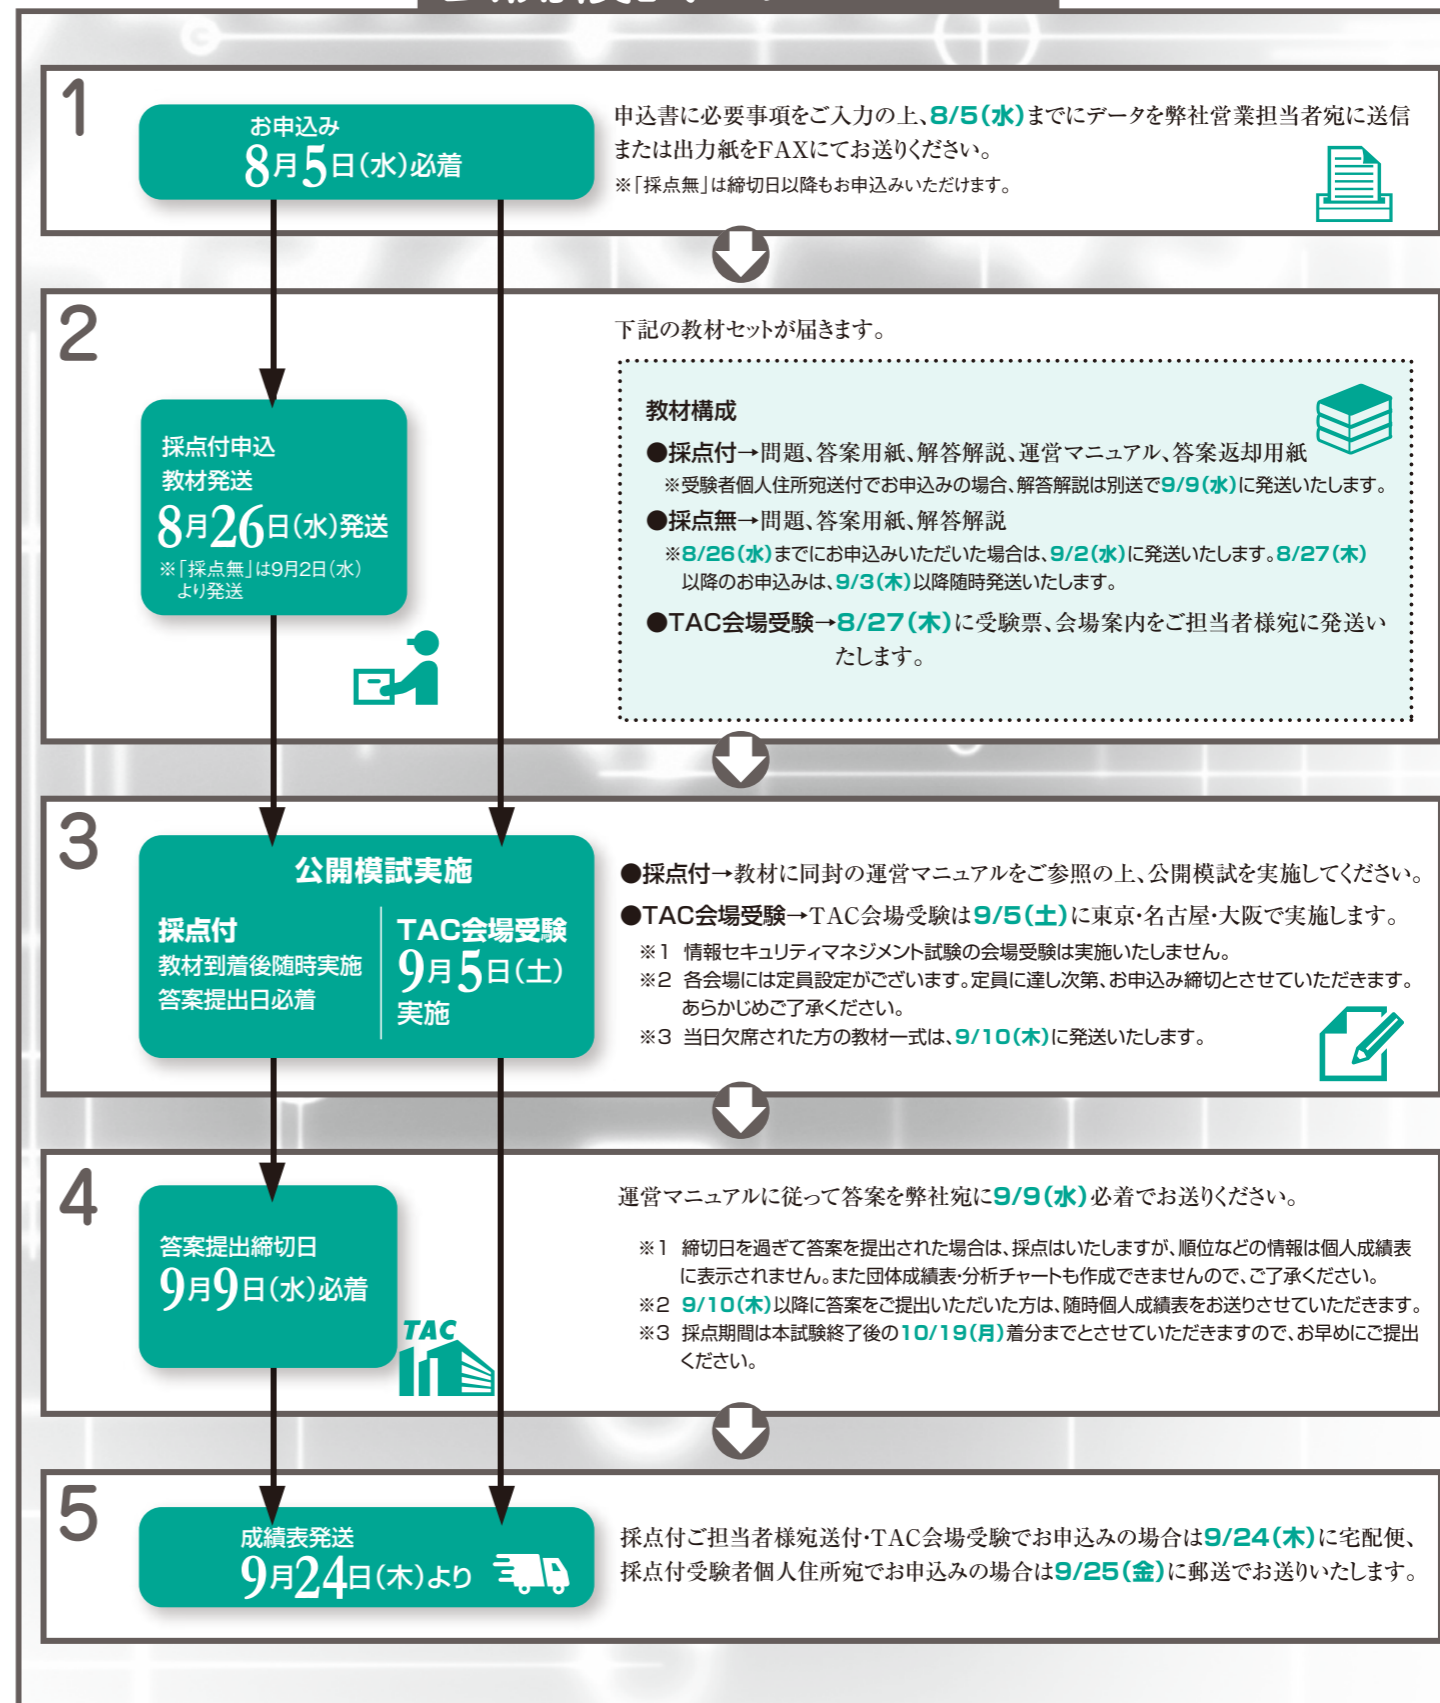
1

お申込み
8月5日(水)必着

申込書に必要事項をご入力の上、8/5(水)までにデータを弊社営業担当者宛に送信または出力紙をFAXにてお送りください。
※「採点無」は締切日以降もお申込みいただけます。

2

採点付申込
教材発送
8月26日(水)発送
※「採点無」は9月2日(水)より発送

下記の教材セットが届きます。

教材構成
●採点付→問題、答案用紙、解答解説、運営マニュアル、答案返却用紙
※受験者個人住所宛送付でお申込みの場合、解答解説は別送で9/9(水)に発送いたします。
●採点無→問題、答案用紙、解答解説
※8/26(水)までにお申込みいただいた場合は、9/2(水)に発送いたします。8/27(木)以降のお申込みは、9/3(木)以降随時発送いたします。
●TAC会場受験→8/27(木)に受験票、会場案内をご担当者様宛に発送いたします。

3

公開模試実施
採点付
教材到着後随時実施
答案提出日必着
TAC会場受験
9月5日(土)
実施

●採点付→教材に同封の運営マニュアルをご参照の上、公開模試を実施してください。
●TAC会場受験→TAC会場受験は9/5(土)に東京・名古屋・大阪で実施します。
※1 情報セキュリティマネジメント試験の会場受験は実施いたしません。
※2 各会場には定員設定がございます。定員に達し次第、お申込み締切とさせていただきます。あらかじめご了承ください。
※3 当日欠席された方の教材一式は、9/10(木)に発送いたします。

4

答案提出締切日
9月9日(水)必着

TAC

運営マニュアルに従って答案を弊社宛に9/9(水)必着でお送りください。
※1 締切日を過ぎて答案を提出された場合は、採点はいたしますが、順位などの情報は個人成績表に表示されません。また団体成績表・分析チャートも作成できませんので、ご了承ください。
※2 9/10(木)以降に答案をご提出いただいた方は、随時個人成績表をお送りさせていただきます。
※3 採点期間は本試験終了後の10/19(月)着分までとさせていただきますので、お早めにご提出ください。

5

成績表発送
9月24日(木)より

採点付ご担当者様宛送付・TAC会場受験でお申込みの場合は9/24(木)に宅配便、採点付受験者個人住所宛でお申込みの場合は9/25(金)に郵送でお送りいたします。